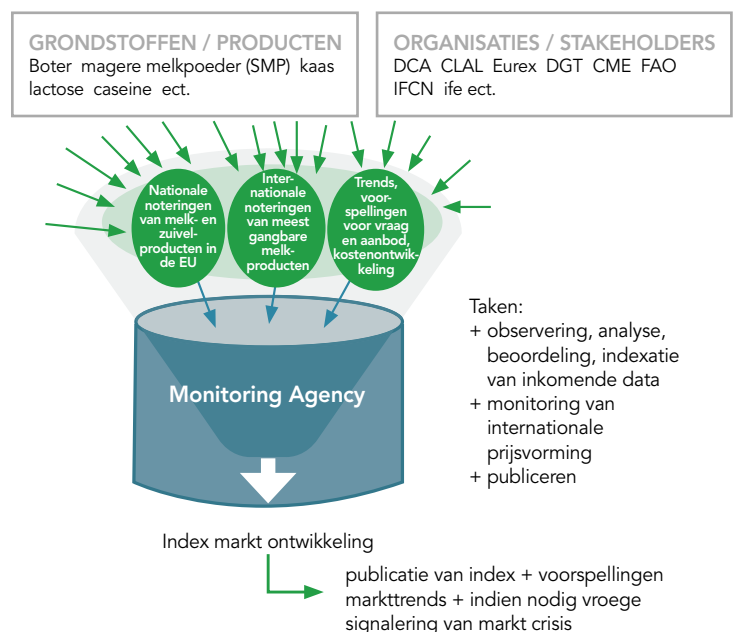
GRONDSTOFFEN / PRODUCTEN
Boter magere melkpoeder (SMP) kaas lactose caseine ect.

ORGANISATIES / STAKEHOLDERS
DCA CLAL Eurex DGT CME FAO IFCN ife ect.

Nationale noteringen van melk- en zuivelproducten in de EU

Internationale noteringen van meest gangbare melkproducten

Trends, voorspellingen voor vraag en aanbod, kostenontwikkeling

Monitoring Agency

Taken:
+ observering, analyse, beoordeling, indexatie van inkomende data
+ monitoring van internationale prijsvorming
+ publiceren

Index markt ontwikkeling

publicatie van index + voorspellingen markttrends + indien nodig vroege signalering van markt crisis